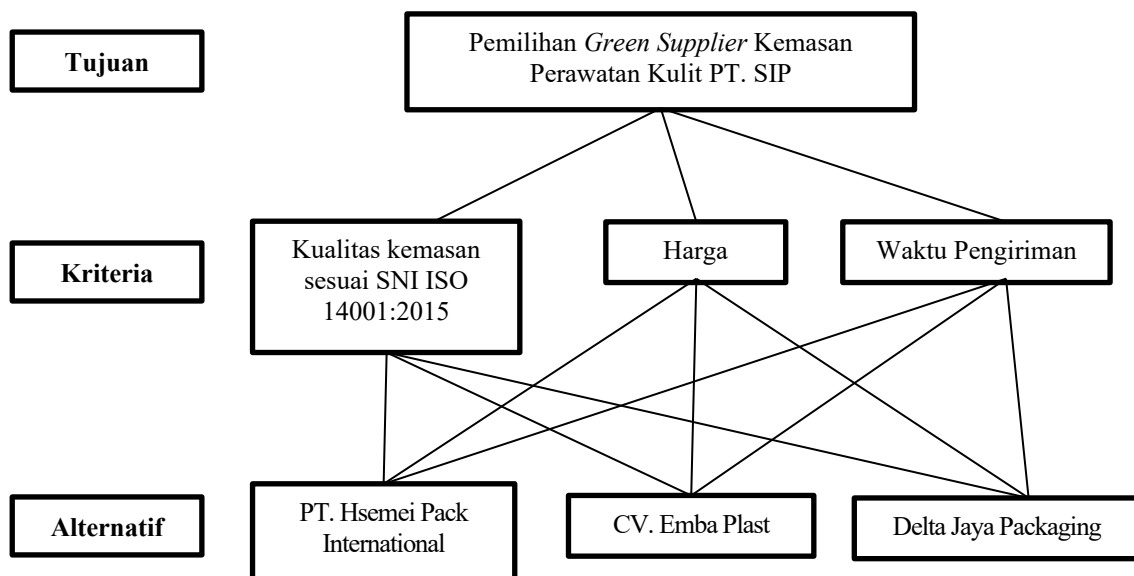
Tujuan

Pemilihan Green Supplier Kemasan Perawatan Kulit PT. SIP

Kriteria

Kualitas kemasan sesuai SNI ISO 14001:2015

Harga

Waktu Pengiriman

Alternatif

PT. Hsemei Pack International

CV. Emba Plast

Delta Jaya Packaging